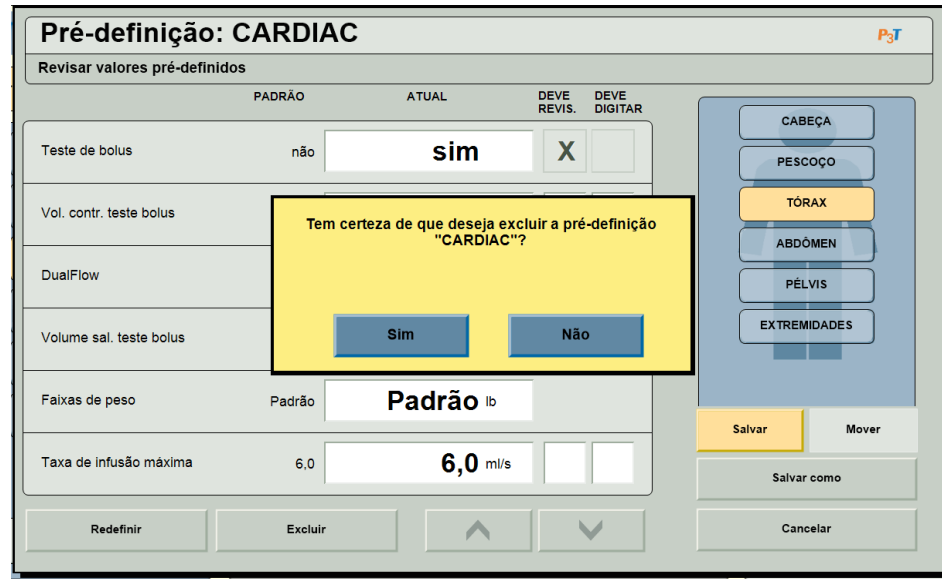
Pré-definição: CARDIAC

P3T

Revisar valores pré-definidos

PADRÃO ATUAL DEVE REVIS. DEVE DIGITAR

| | PADRÃO | ATUAL | DEVE REVIS. | DEVE DIGITAR |
|---|---|---|---|---|
| Teste de bolus | não | sim | X | |
| Vol. contr. teste bolus | | | | |
| DualFlow | | | | |
| Volume sal. teste bolus | | | | |
| Faixas de peso | Padrão | Padrão lb | | |
| Taxa de infusão máxima | 6,0 | 6,0 ml/s | | |

Tem certeza de que deseja excluir a pré-definição "CARDIAC"?

Sim

Não

CABEÇA

PESCOÇO

TÓRAX

ABDÔMEN

PÉLVIS

EXTREMIDADES

Salvar

Mover

Salvar como

Redefinir

Excluir

Cancelar